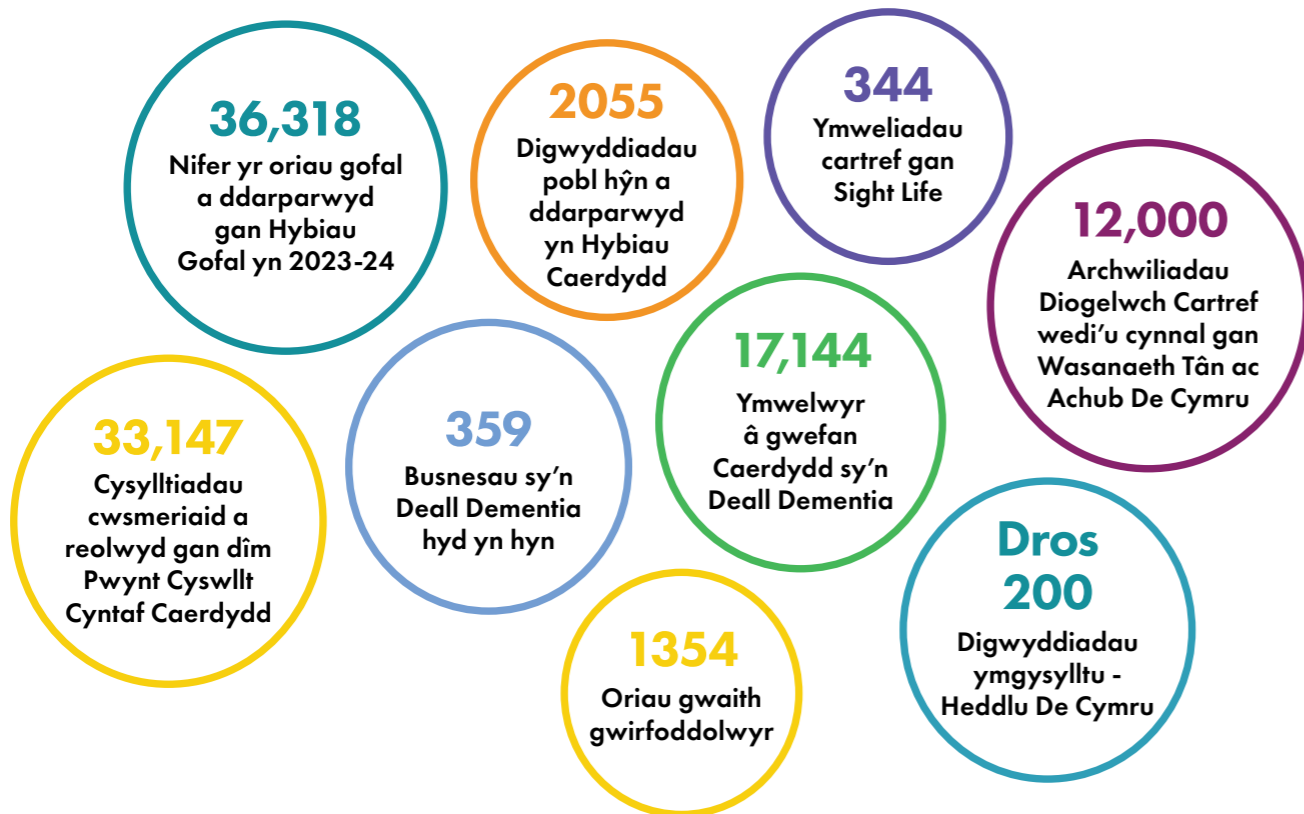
36,318
Nifer yr oriau gofal a ddarparwyd gan Hybiau Gofal yn 2023-24

2055
Digwyddiadau pobl hŷn a ddarparwyd yn Hybiau Caerdydd

344
Ymweliadau cartref gan Sight Life

12,000
Archwiliadau Diogelwch Cartref wedi'u cynnal gan Wasanaeth Tân ac Achub De Cymru

33,147
Cysylltiadau cwsmeriaid a reolwyd gan dîm Pwynt Cyswllt Cyntaf Caerdydd

359
Busnesau sy'n Deall Dementia hyd yn hyn

17,144
Ymwelwyr â gwefan Caerdydd sy'n Deall Dementia

Dros 200
Digwyddiadau ymgysylltu - Heddlu De Cymru

1354
Oriau gwaith gwirfoddolwyr